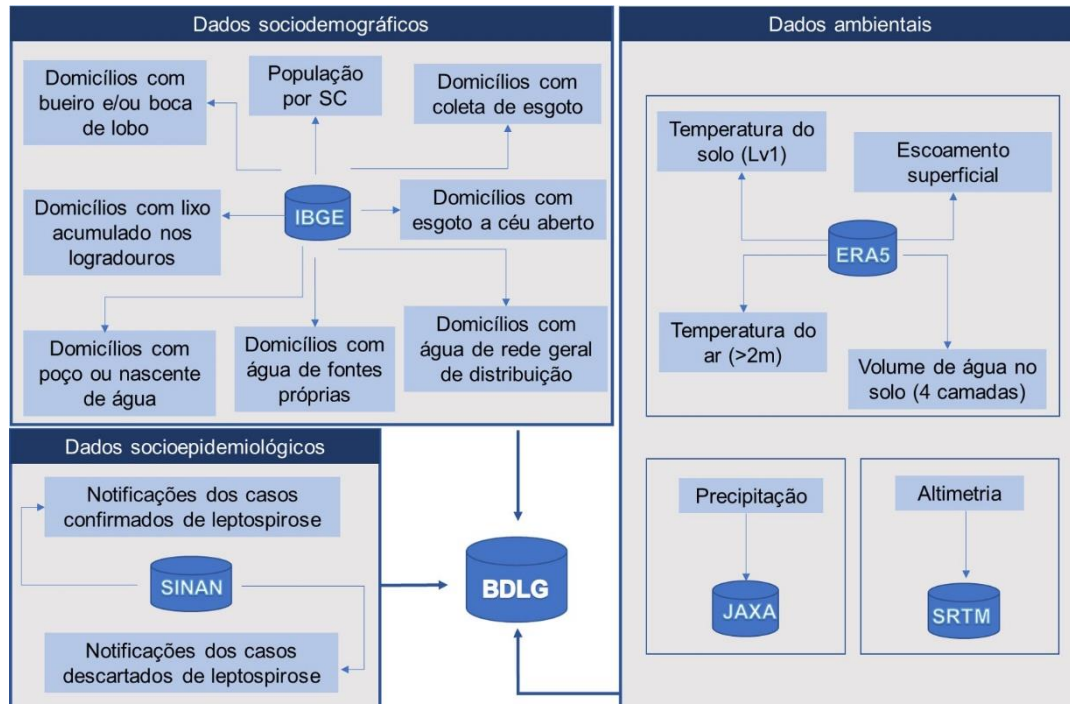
Dados sociodemográficos

Domicílios com bueiro e/ou boca de lobo

População por SC

Domicílios com coleta de esgoto

Domicílios com lixo acumulado nos logradouros

IBGE

Domicílios com esgoto a céu aberto

Domicílios com poço ou nascente de água

Domicílios com água de fontes próprias

Domicílios com água de rede geral de distribuição

Dados ambientais

Temperatura do solo (Lv1)

Escoamento superficial

ERA5

Temperatura do ar (>2m)

Volume de água no solo (4 camadas)

Dados socioepidemiológicos

Notificações dos casos confirmados de leptospirose

SINAN

Notificações dos casos descartados de leptospirose

BDLG

Precipitação

JAXA

Altimetria

SRTM